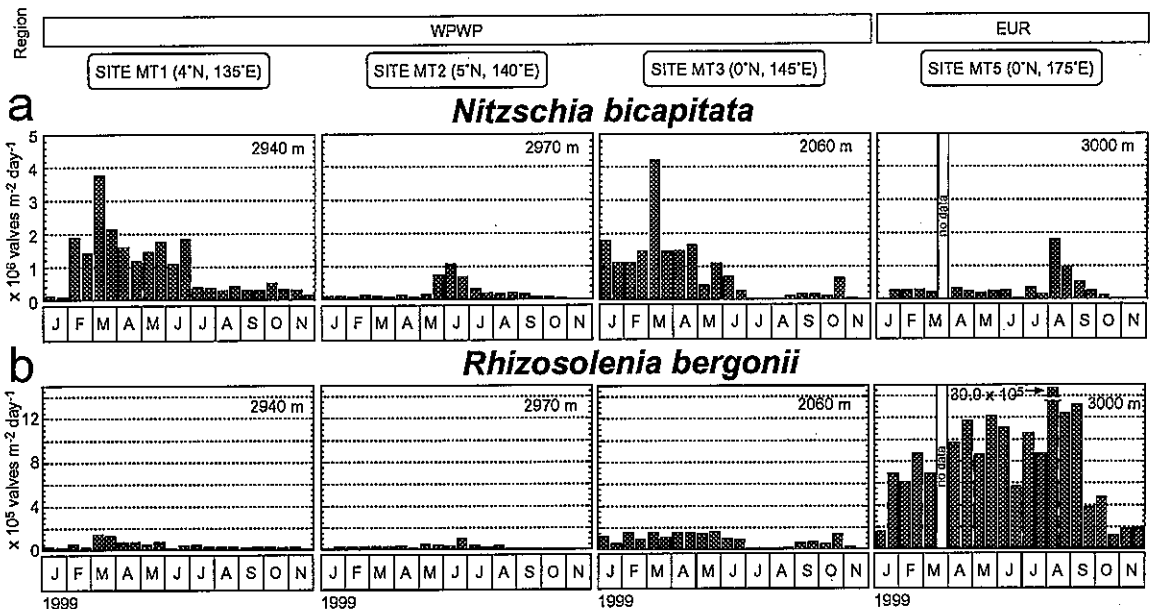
Region

WPWP

EUR

SITE MT1 (4°N, 135°E)

SITE MT2 (5°N, 140°E)

SITE MT3 (0°N, 145°E)

SITE MT5 (0°N, 175°E)

a

*Nitzschia bicapitata*

$\times 10^6$ valves $m^{-2}$ $day^{-1}$

5
4
3
2
1
0

2940 m

2970 m

2060 m

3000 m

no data

J F M A M J J A S O N

J F M A M J J A S O N

J F M A M J J A S O N

J F M A M J J A S O N

b

*Rhizosolenia bergonii*

$\times 10^5$ valves $m^{-2}$ $day^{-1}$

12
8
4
0

2940 m

2970 m

2060 m

$30.0 \times 10^5$

3000 m

no data

J F M A M J J A S O N

J F M A M J J A S O N

J F M A M J J A S O N

J F M A M J J A S O N

1999

1999

1999

1999